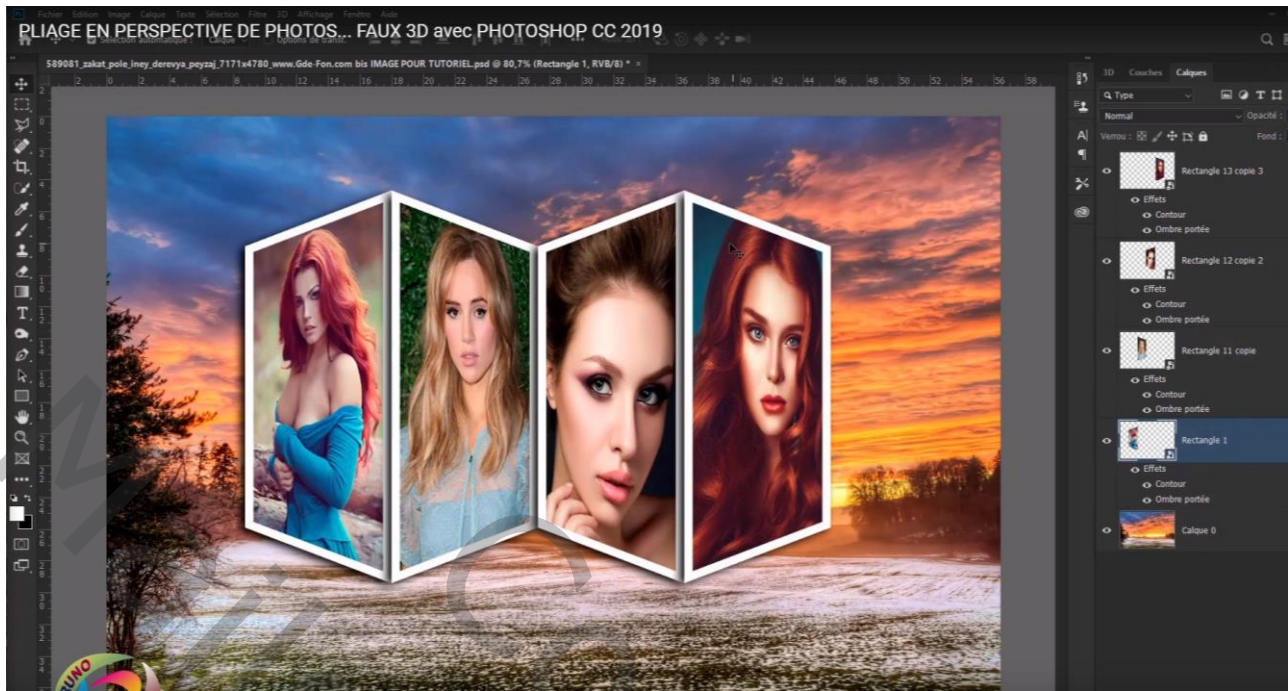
PLIAGE EN PERSPECTIVE DE PHOTOS... FAUX 3D avec PHOTOSHOP CC 2019

Fichier Edition Image Calque Texte Sélection Filtre 3D Affichage Fenêtre Aide

Sélection automatique : Calque

589081_zakat_pole_iney_derevya_peyzaj_7171x4780_www.Gde-Fon.com bis IMAGE POUR TUTORIEL.psd @ 80,7% (Rectangle 1, RVB/8) *

3D Couches Calques

Type

Normal Opacité :

Verrou : Fond :

Rectangle 13 copie 3
Effets
Contour
Ombre portée

Rectangle 12 copie 2
Effets
Contour
Ombre portée

Rectangle 11 copie
Effets
Contour
Ombre portée

Rectangle 1
Effets
Contour
Ombre portée

Calque 0

BRUNO